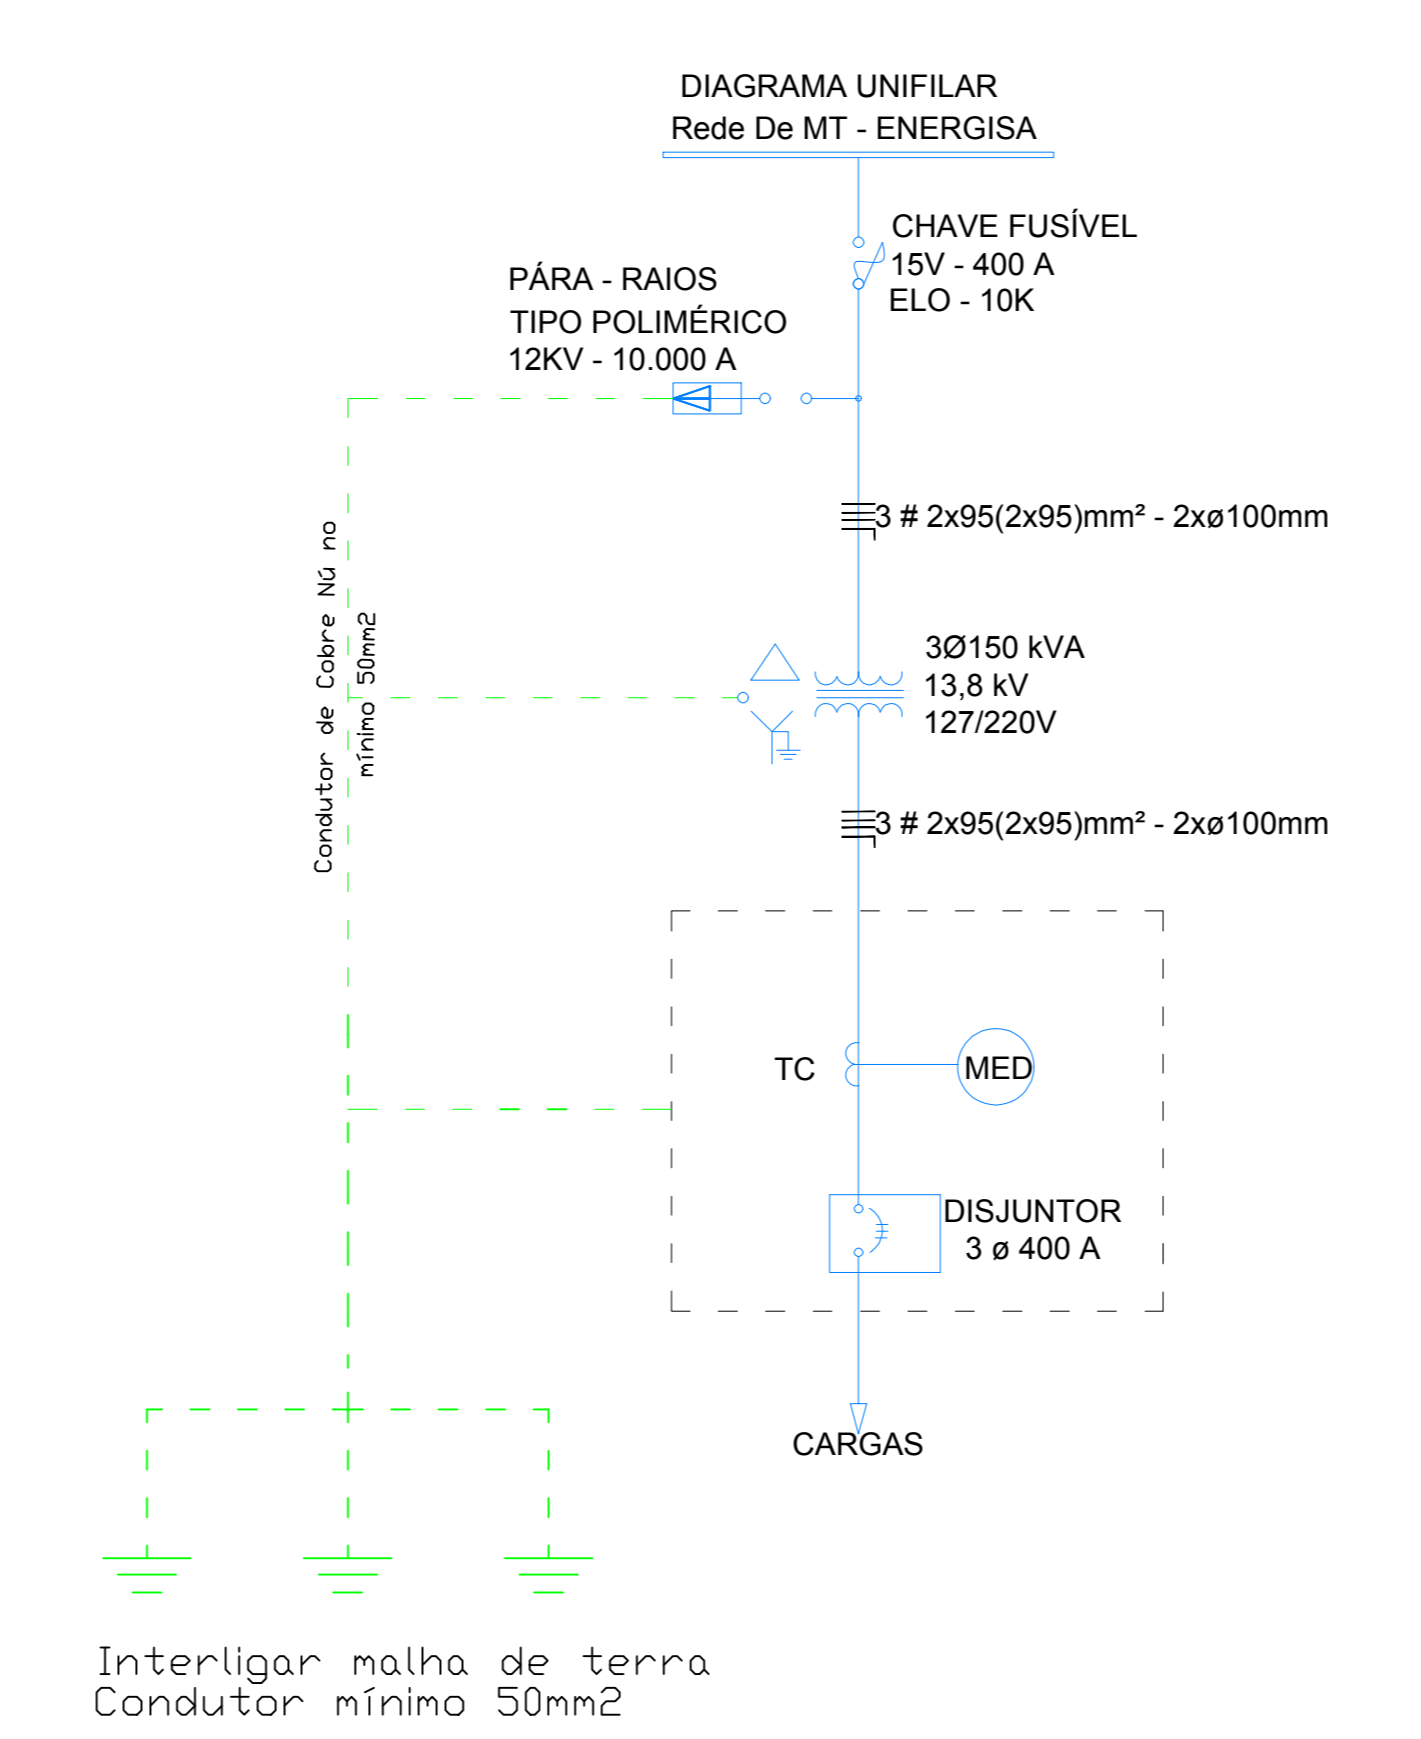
DIAGRAMA UNIFILAR
Rede De MT - ENERGISA

CHAVE FUSÍVEL
15V - 400 A
ELO - 10K

PÁRA - RAIOS
TIPO POLIMÉRICO
12KV - 10.000 A

3 # 2x95(2x95)mm² - 2xø100mm

Condutor de Cobre Nú no mínimo 50mm2

3Ø150 kVA
13,8 kV
127/220V

3 # 2x95(2x95)mm² - 2xø100mm

TC

MED

DISJUNTOR
3 ø 400 A

CARGAS

Interligar malha de terra
Condutor mínimo 50mm2